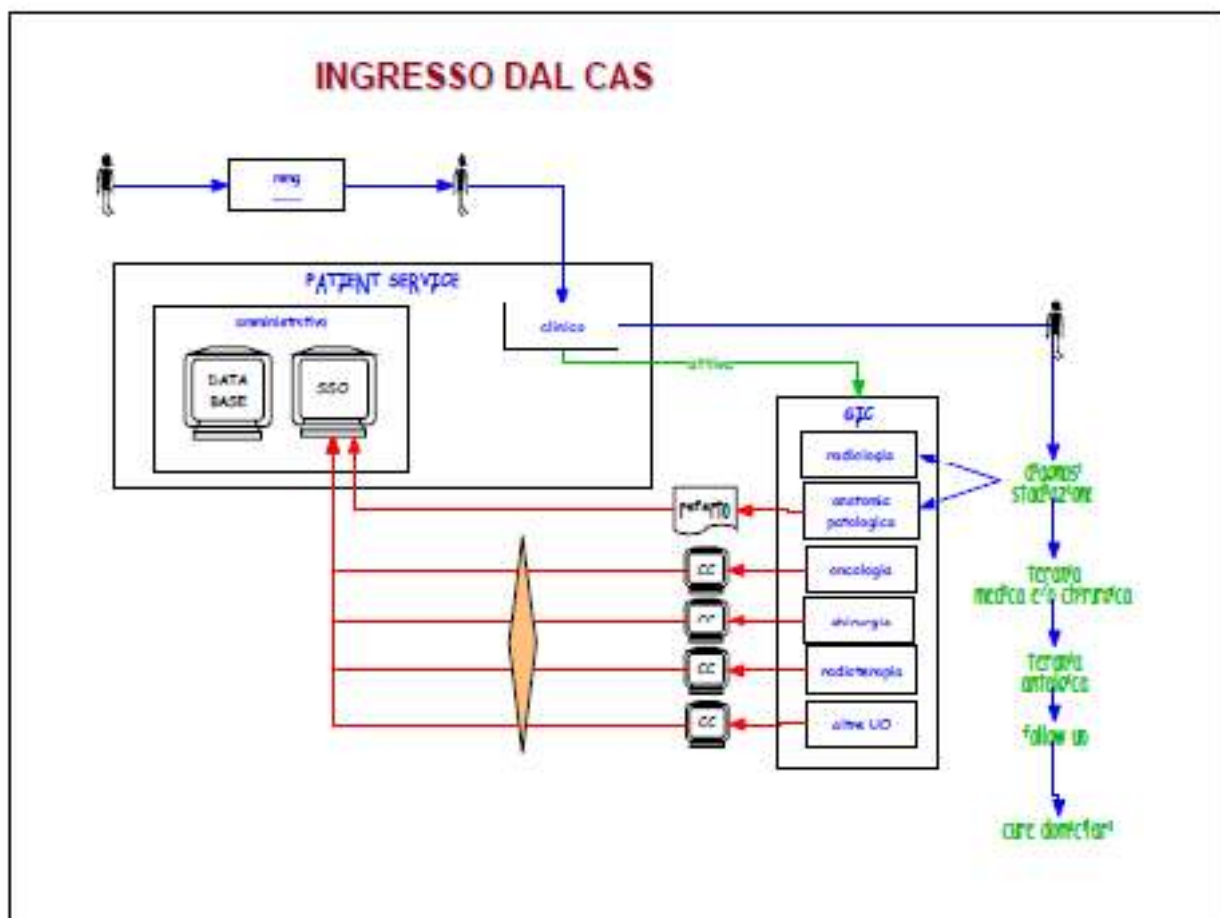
INGRESSO DAL CAS

rmg

PATIENT SERVICE

amministrativo

DATA BASE

SSO

clinico

attiva

GIC

radiologia

anatomia patologica

referto

CC

oncologia

CC

chirurgia

CC

radioterapia

CC

altre UO

diagnosi stadiazione

terapia medica e/o chirurgica

terapia antalgica

follow up

cure domiciliari